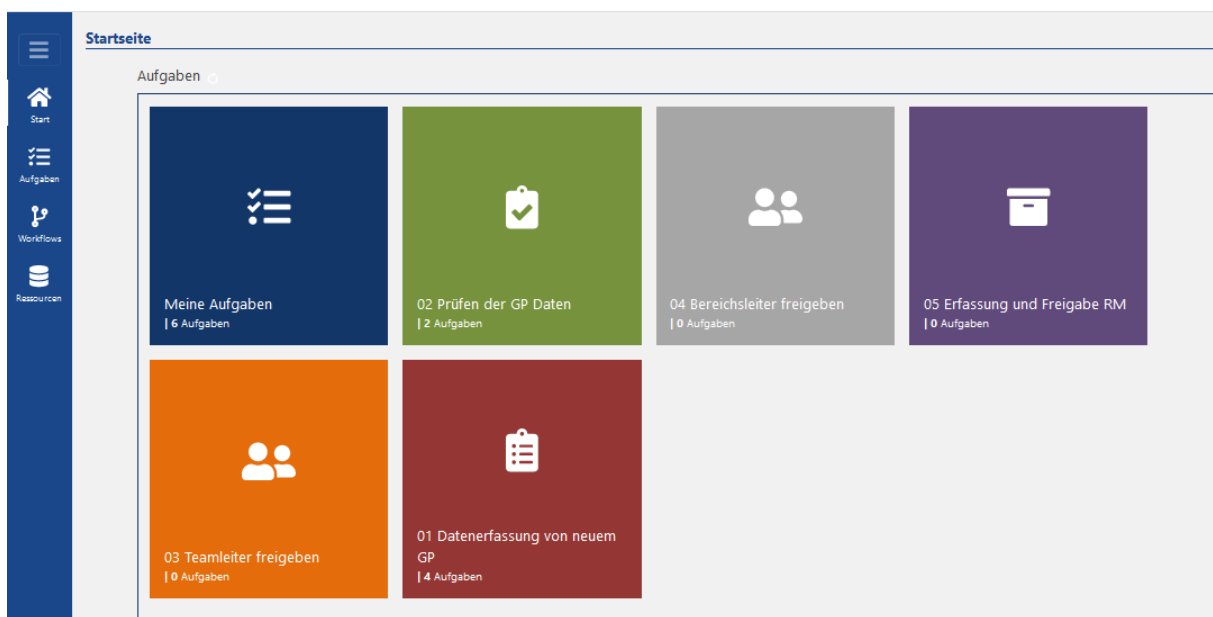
Start

Aufgaben

Workflows

Ressourcen

Startseite

Aufgaben

Meine Aufgaben
| 6 Aufgaben

02 Prüfen der GP Daten
| 2 Aufgaben

04 Bereichsleiter freigeben
| 0 Aufgaben

05 Erfassung und Freigabe RM
| 0 Aufgaben

03 Teamleiter freigeben
| 0 Aufgaben

01 Datenerfassung von neuem GP
| 4 Aufgaben